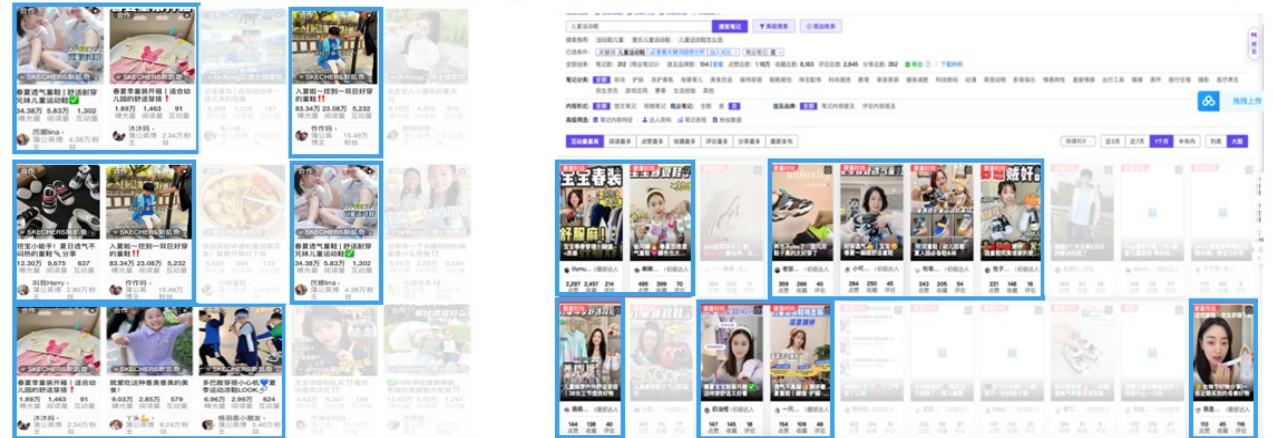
SKECHERS斯凯奇
春夏透气童鞋 | 舒适耐穿 兄妹儿童运动鞋✅
34.38万 5.83万 1,302
曝光量 阅读量 互动量
历丽lina
蒲公英博主 4.38万粉丝

SKECHERS斯凯奇
春夏季童装开箱 | 适合幼儿园的舒适穿搭
1.89万 1,463 91
曝光量 阅读量 互动量
沐沐妈
蒲公英博主 2.34万粉丝

SKECHERS斯凯奇
入夏啦～挖到一双巨好穿的童鞋‼️
83.34万 23.08万 5,232
曝光量 阅读量 互动量
作作妈
蒲公英博主 15.49万粉丝

SKECHERS斯凯奇
挖宝小能手! 夏日透气不闷热的童鞋
12.30万 9,675 637
曝光量 阅读量 互动量
叫我Harry
蒲公英博主 2.80万粉丝

SKECHERS斯凯奇
入夏啦～挖到一双巨好穿的童鞋‼️
83.34万 23.08万 5,232
曝光量 阅读量 互动量
作作妈
蒲公英博主 15.49万粉丝

SKECHERS斯凯奇
春夏透气童鞋 | 舒适耐穿 兄妹儿童运动鞋✅
34.38万 5.83万 1,302
曝光量 阅读量 互动量
历丽lina
蒲公英博主 4.38万粉丝

SKECHERS斯凯奇
春夏季童装开箱 | 适合幼儿园的舒适穿搭
1.89万 1,463 91
曝光量 阅读量 互动量
沐沐妈
蒲公英博主 2.34万粉丝

SKECHERS斯凯奇
就爱吃这种香香美美的美食
9.03万 2.85万 2,920
曝光量 阅读量 互动量

SKECHERS斯凯奇
多巴胺穿搭小心机 夏季运动动LOOK
6.96万 2.99万 552
曝光量 阅读量 互动量

34.38万 5.83万 1,302
曝光量 阅读量 互动量

儿童运动鞋
搜索笔记 高级搜索 添加搜索
互动量最高 阅读量多 点赞量多 收藏量多 评论量多 分享量多 最新发布
近3天 近7天 1个月 半年内 列表 大图
拖拽上传
宝宝春装
舒服嘛!
2,297 2,457 214
398 70
369 266 40
284 250 45
243 205 34
282 265 80
144 138 40
157 145 18
154 109 46
113 45 116